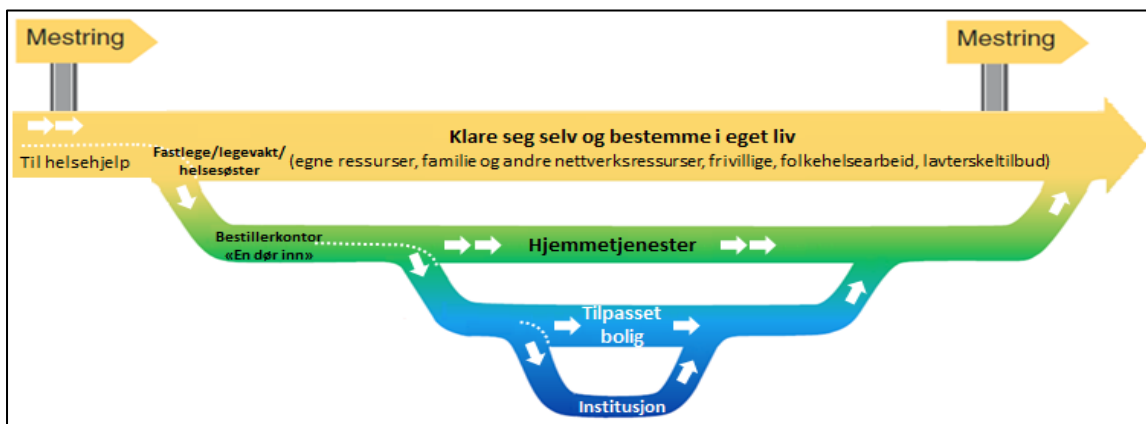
Mestring

Mestring

Klare seg selv og bestemme i eget liv

Til helsehjelp

Fastlege/legevakt/ helsesøster

(egne ressurser, familie og andre nettverksressurser, frivillige, folkehelsearbeid, lavterskeltilbud)

Bestillerkontor «En dør inn»

Hjemmetjenester

Tilpasset bolig

Institusjon